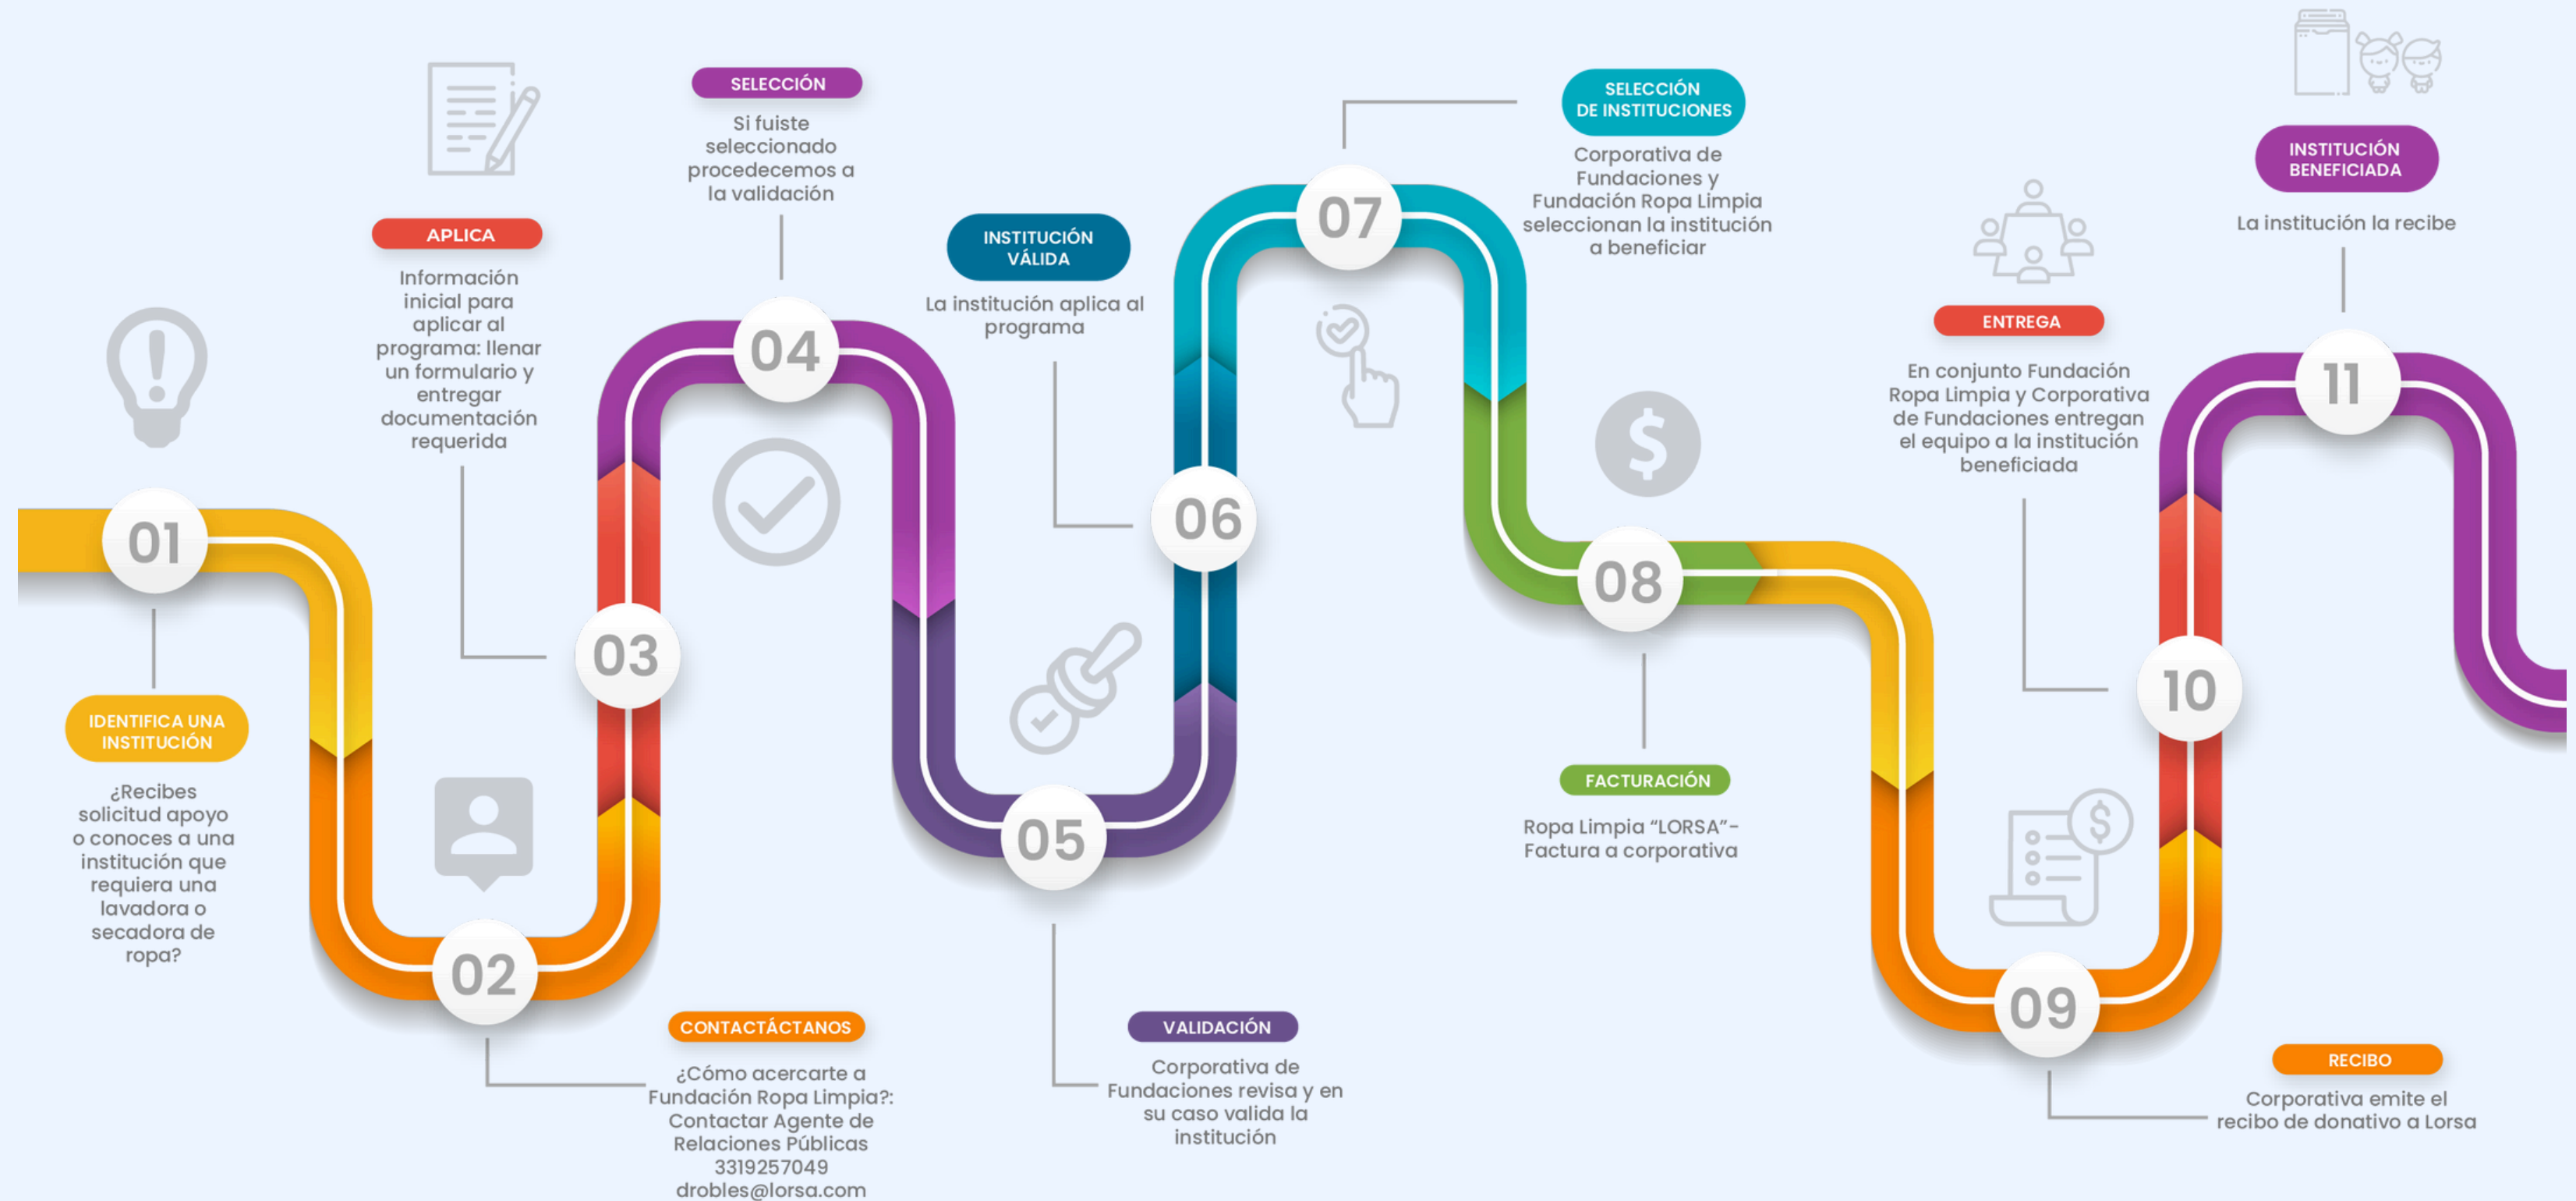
01

IDENTIFICA UNA INSTITUCIÓN

¿Recibes solicitud apoyo o conoces a una institución que requiera una lavadora o secadora de ropa?

02

CONTACTÁCTANOS

¿Cómo acercarte a Fundación Ropa Limpia?: Contactar Agente de Relaciones Públicas 3319257049 drobles@lorsa.com

03

APLICA

Información inicial para aplicar al programa: llenar un formulario y entregar documentación requerida

04

SELECCIÓN

Si fuiste seleccionado procedecemos a la validación

05

VALIDACIÓN

Corporativa de Fundaciones revisa y en su caso valida la institución

06

INSTITUCIÓN VÁLIDA

La institución aplica al programa

07

SELECCIÓN DE INSTITUCIONES

Corporativa de Fundaciones y Fundación Ropa Limpia seleccionan la institución a beneficiar

08

FACTURACIÓN

Ropa Limpia “LORSA”- Factura a corporativa

09

RECIBO

Corporativa emite el recibo de donativo a Lorsa

10

ENTREGA

En conjunto Fundación Ropa Limpia y Corporativa de Fundaciones entregan el equipo a la institución beneficiada

11

INSTITUCIÓN BENEFICIADA

La institución la recibe